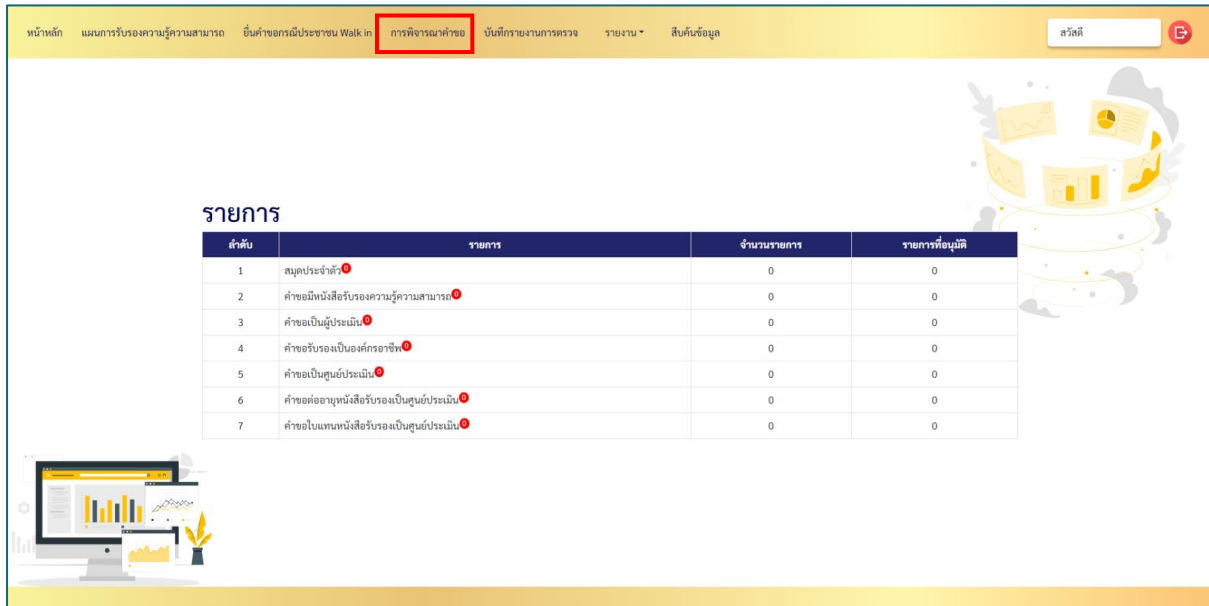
หน้าหลัก แผนการรับรองความรู้ความสามารถ ยื่นคำขอกรณีประชาชน Walk in การพิจารณาคำขอ บันทึกรายงานการตรวจ รายงาน ▾ สืบค้นข้อมูล สวัสดี

รายการ

| ลำดับ | รายการ | จำนวนรายการ | รายการที่อนุมัติ |
|---|---|---|---|
| 1 | สมุดประจำตัว 0 | 0 | 0 |
| 2 | คำขอมีหนังสือรับรองความรู้ความสามารถ 0 | 0 | 0 |
| 3 | คำขอเป็นผู้ประเมิน 0 | 0 | 0 |
| 4 | คำขอรับรองเป็นองค์กรอาชีพ 0 | 0 | 0 |
| 5 | คำขอเป็นศูนย์ประเมิน 0 | 0 | 0 |
| 6 | คำขอต่ออายุหนังสือรับรองเป็นศูนย์ประเมิน 0 | 0 | 0 |
| 7 | คำขอใบแทนหนังสือรับรองเป็นศูนย์ประเมิน 0 | 0 | 0 |